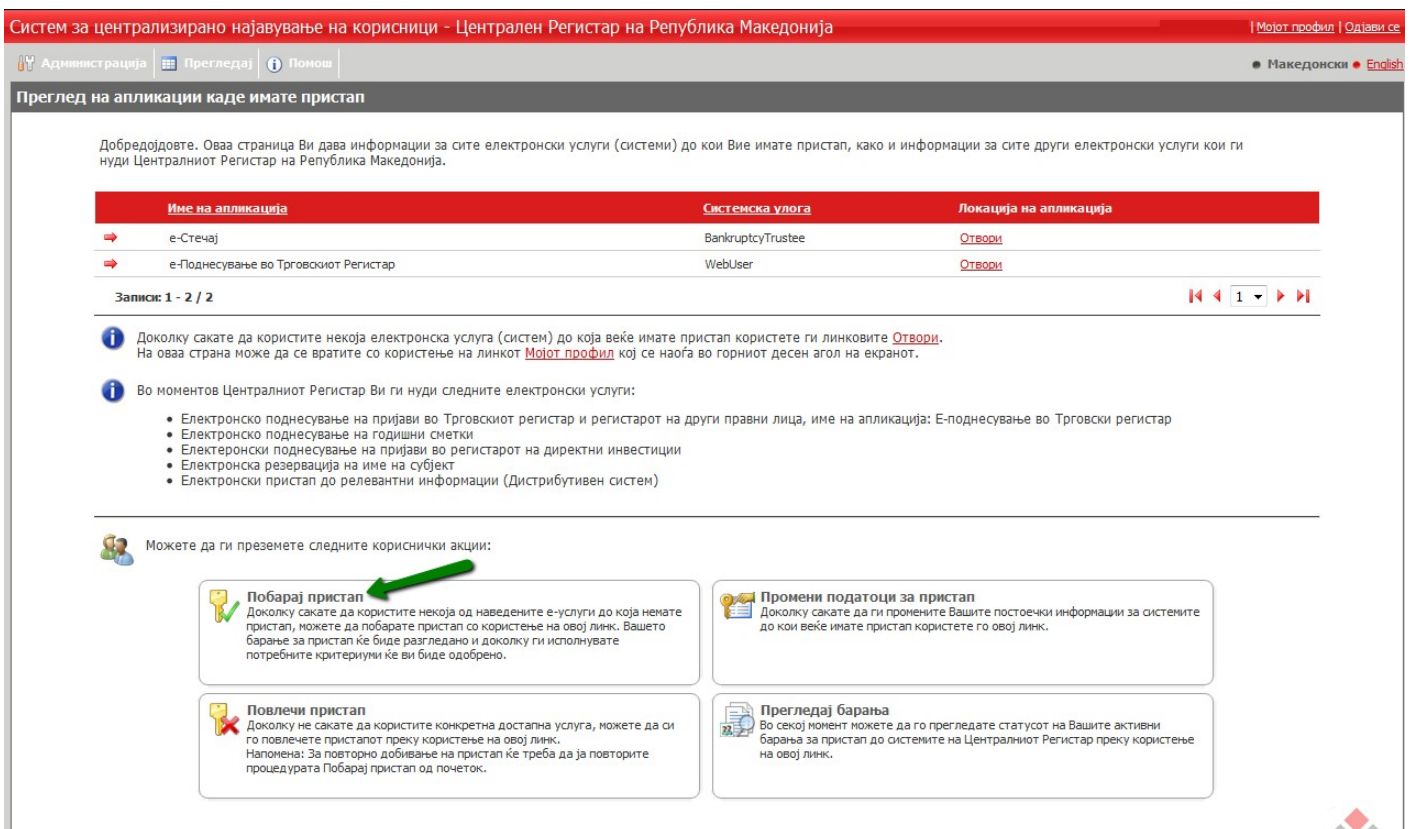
Систем за централизирано најавување на корисници - Централен Регистар на Република Македонија | Мојот профил | Одјави се

Администрација | Прегледај | Помош

● Македонски ● English

Преглед на апликации каде имате пристап

Добредојдовте. Оваа страница Ви дава информации за сите електронски услуги (системи) до кои Вие имате пристап, како и информации за сите други електронски услуги кои ги нуди Централниот Регистар на Република Македонија.

| | Име на апликација | Системска улога | Локација на апликација |
|---|---|---|---|
| ⇒ | е-Стечај | BankruptcyTrustee | Отвори |
| ⇒ | е-Поднесување во Трговскиот Регистар | WebUser | Отвори |

Записи: 1 - 2 / 2

1

Доколку сакате да користите некоја електронска услуга (систем) до која веќе имате пристап користете ги линковите Отвори.
На оваа страна може да се вратите со користење на линкот Мојот профил кој се наоѓа во горниот десен агол на екранот.

Во моментов Централниот Регистар Ви ги нуди следните електронски услуги:

• Електронско поднесување на пријави во Трговскиот регистар и регистарот на други правни лица, име на апликација: Е-поднесување во Трговски регистар
• Електронско поднесување на годишни сметки
• Електеронски поднесување на пријави во регистарот на директни инвестиции
• Електронска резервација на име на субјект
• Електронски пристап до релевантни информации (Дистрибутивен систем)

Можете да ги преземете следните кориснички акции:

Побарај пристап
Доколку сакате да користите некоја од наведените е-услуги до која немате пристап, можете да побарате пристап со користење на овој линк. Вашето барање за пристап ќе биде разгледано и доколку ги исполнувате потребните критериуми ќе ви биде одобрено.

Промени податоци за пристап
Доколку сакате да ги промените Вашите постоечки информации за системите до кои веќе имате пристап користете го овој линк.

Повлечи пристап
Доколку не сакате да користите конкретна достапна услуга, можете да си го повлечете пристапот преку користење на овој линк.
Напомена: За повторно добивање на пристап ќе треба да ја повторите процедурата Побарај пристап од почеток.

Прегледај барања
Во секој момент можете да го прегледате статусот на Вашите активни барања за пристап до системите на Централниот Регистар преку користење на овој линк.